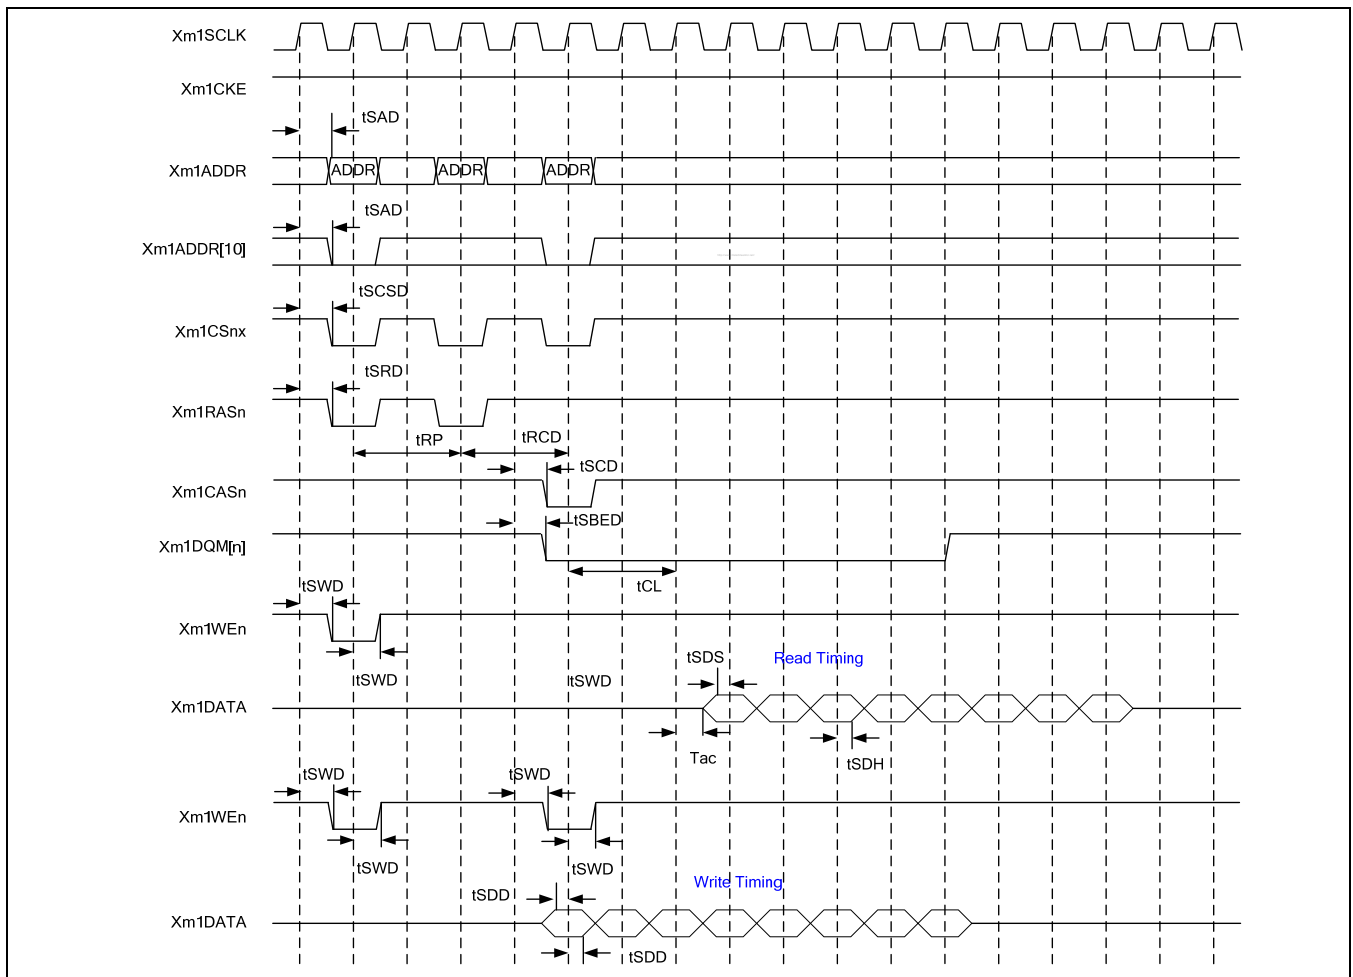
Xm1SCLK

Xm1CKE

tSAD

Xm1ADDR ADDR ADDR ADDR

tSAD

Xm1ADDR[10]

tSCSD

Xm1CSnx

tSRD

Xm1RASn

tRP tRCD

tSCD

Xm1CASn

tSBED

Xm1DQM[n]

tCL

tSWD

Xm1WEn

tSWD tSWD

tSDS Read Timing

Xm1DATA

Tac tSDH

tSWD tSWD

Xm1WEn

tSWD tSWD

tSDD Write Timing

Xm1DATA

tSDD